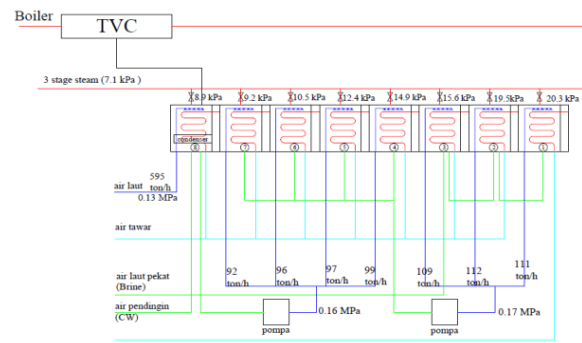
Boiler

TVC

3 stage steam (7.1 kPa )

8.9 kPa
9.2 kPa
10.5 kPa
12.4 kPa
14.9 kPa
15.6 kPa
19.5kPa
20.3 kPa

condenser

8
7
6
5
4
3
2
1

air laut
595 ton/h
0.13 MPa

air tawar

air laut pekat (Brine)

92 ton/h
96 ton/h
97 ton/h
99 ton/h
109 ton/h
112 ton/h
111 ton/h

air pendingin (CW)

pompa
0.16 MPa
pompa
0.17 MPa